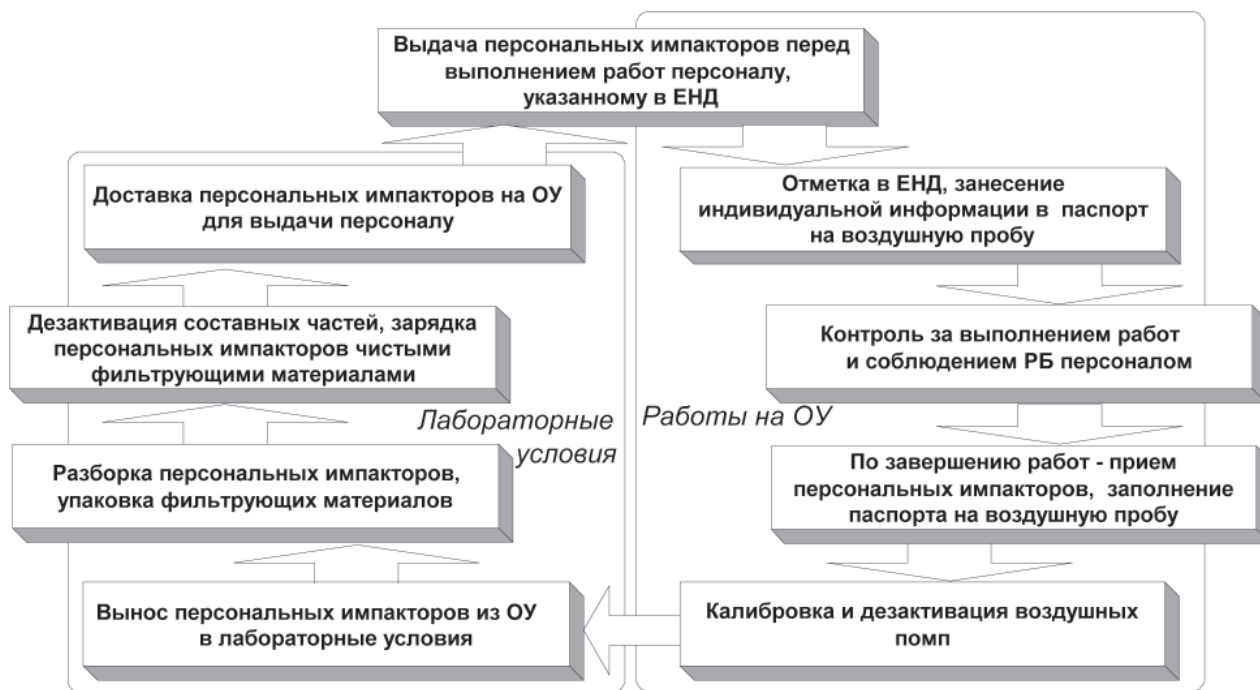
Выдача персональных импакторов перед выполнением работ персоналу, указанному в ЕНД

Доставка персональных импакторов на ОУ для выдачи персоналу

Отметка в ЕНД, занесение индивидуальной информации в паспорт на воздушную пробу

Дезактивация составных частей, зарядка персональных импакторов чистыми фильтрующими материалами

Контроль за выполнением работ и соблюдением РБ персоналом

Лабораторные условия

Работы на ОУ

Разборка персональных импакторов, упаковка фильтрующих материалов

По завершению работ - прием персональных импакторов, заполнение паспорта на воздушную пробу

Вынос персональных импакторов из ОУ в лабораторные условия

Калибровка и дезактивация воздушных помп